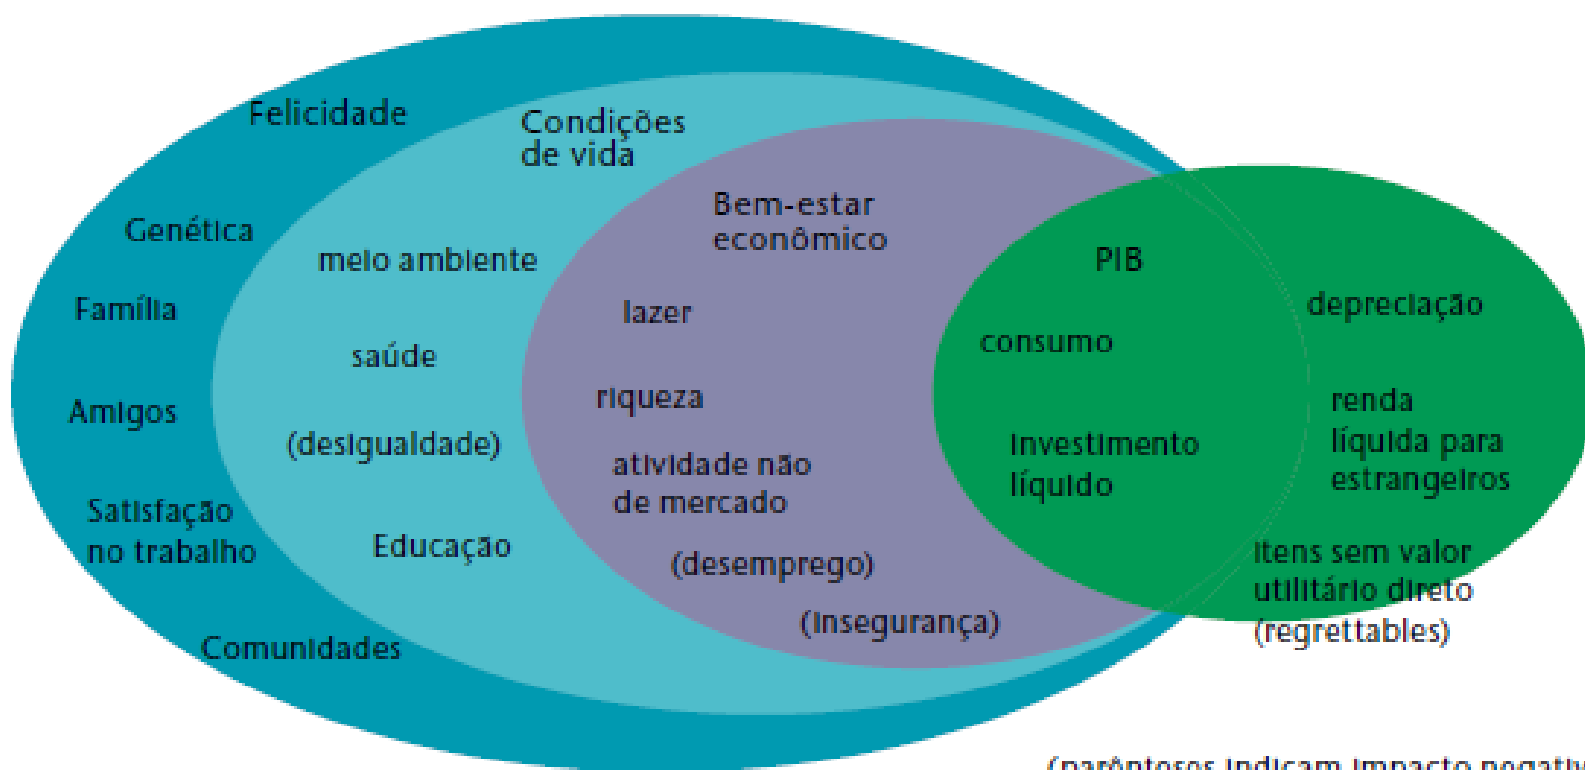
Felicidade

Condições de vida

Bem-estar econômico

Genética

meio ambiente

PIB

Família

lazer

depreciação

consumo

saúde

riqueza

Amigos

renda líquida para estrangeiros

(desigualdade)

investimento líquido

atividade não de mercado

Satisfação no trabalho

Educação

itens sem valor utilitário direto (regrettables)

(desemprego)

(insegurança)

Comunidades

(parênteses indicam impacto negativ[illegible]